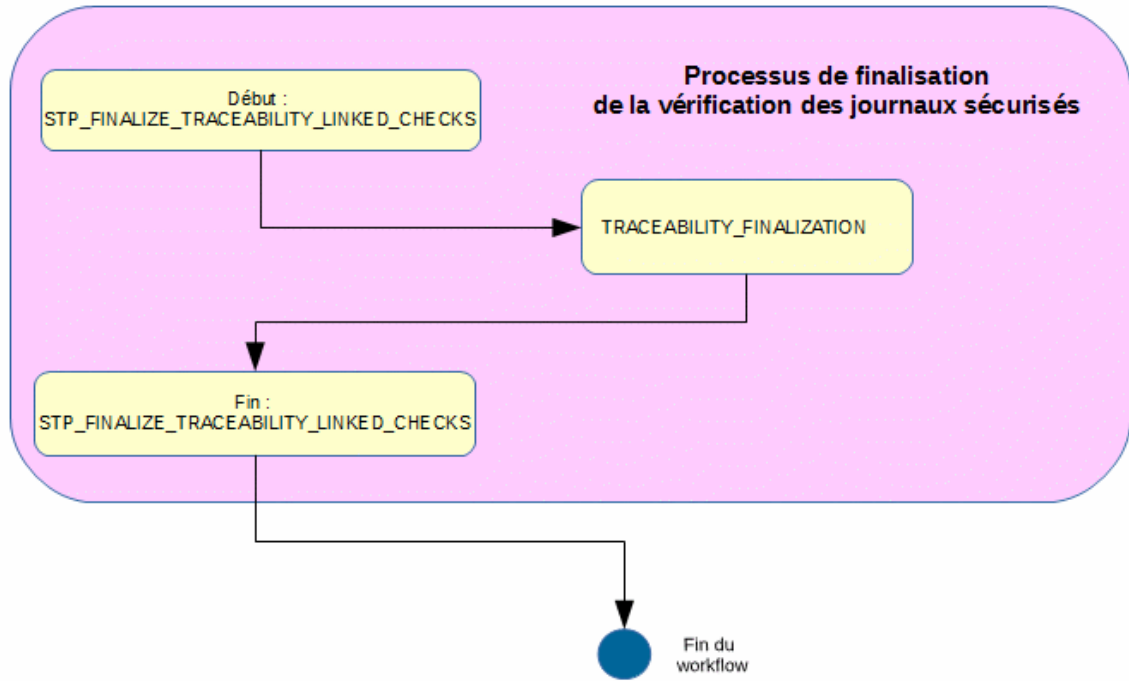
Processus de finalisation
de la vérification des journaux sécurisés

Début :
STP_FINALIZE_TRACEABILITY_LINKED_CHECKS

TRACEABILITY_FINALIZATION

Fin :
STP_FINALIZE_TRACEABILITY_LINKED_CHECKS

Fin du workflow